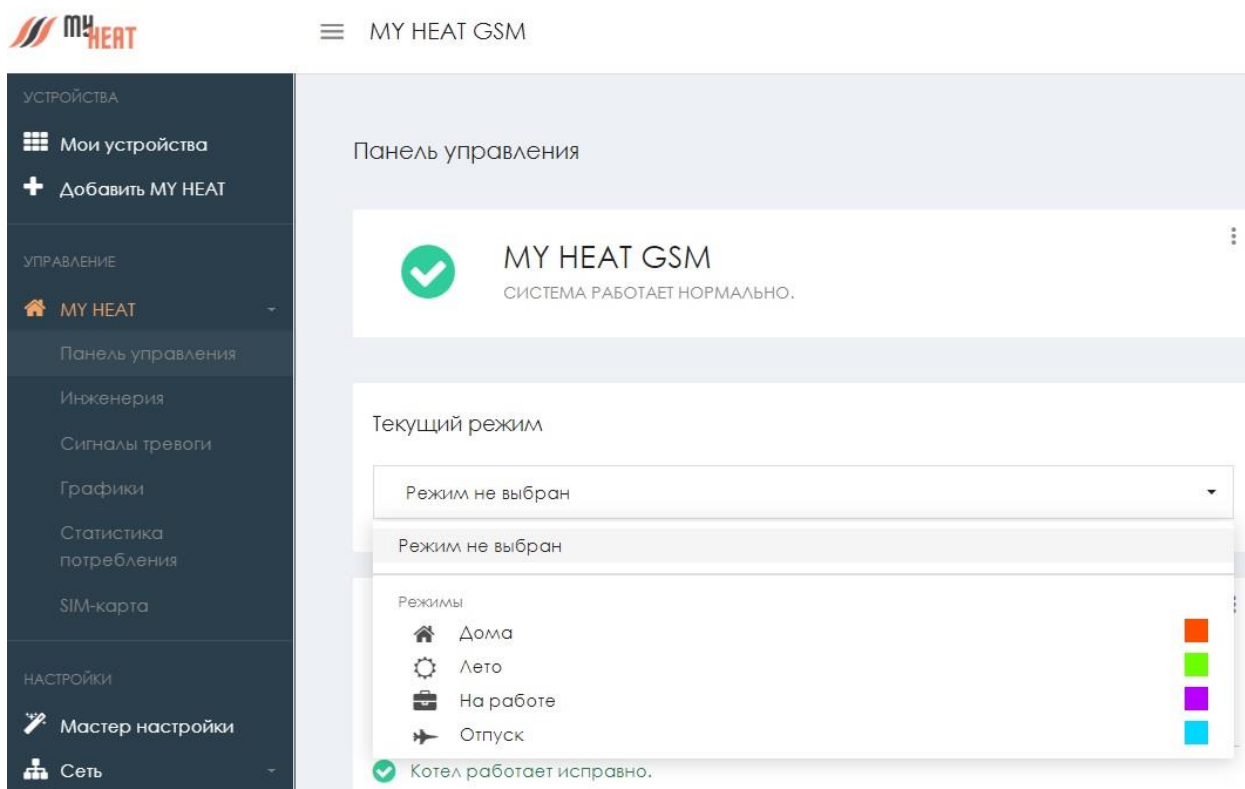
MY HEAT

MY HEAT GSM

УСТРОЙСТВА

Мои устройства

Добавить MY HEAT

УПРАВЛЕНИЕ

MY HEAT

Панель управления

Инженерия

Сигналы тревоги

Графики

Статистика потребления

SIM-карта

НАСТРОЙКИ

Мастер настройки

Сеть

Панель управления

MY HEAT GSM

СИСТЕМА РАБОТАЕТ НОРМАЛЬНО.

Текущий режим

Режим не выбран

Режим не выбран

Режимы

Дома

Лето

На работе

Отпуск

Котел работает исправно.